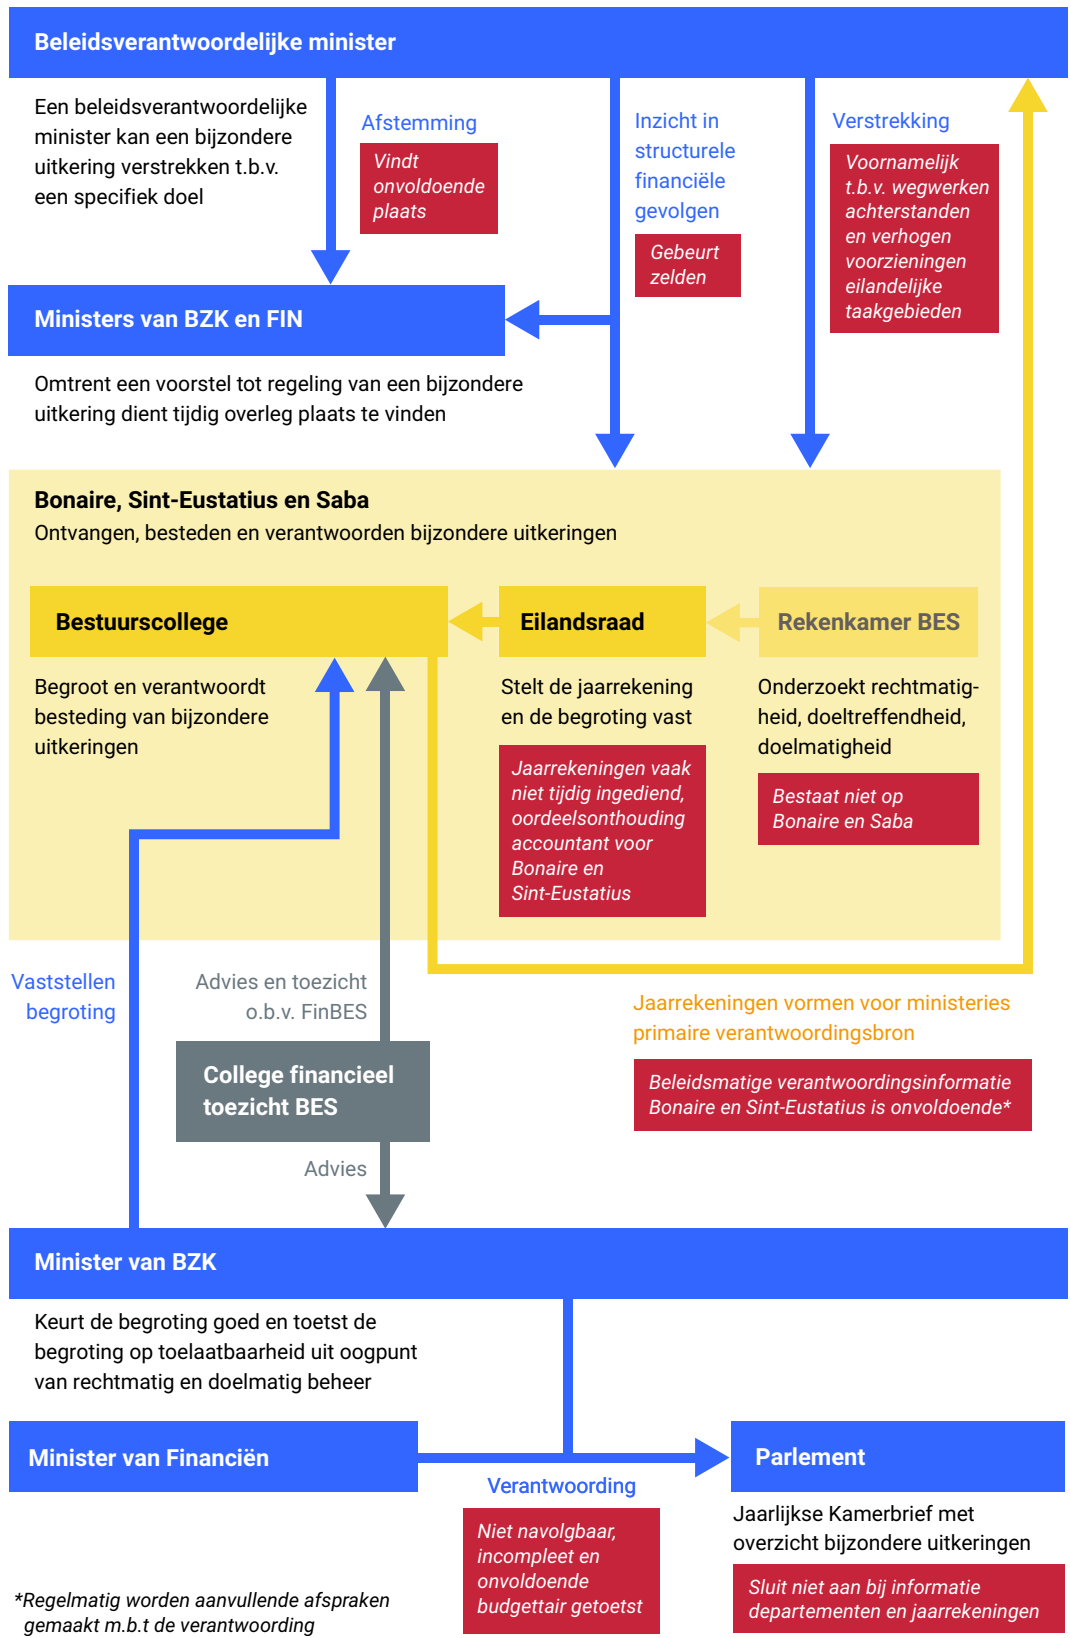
Beleidsverantwoordelijke minister

Een beleidsverantwoordelijke minister kan een bijzondere uitkering verstrekken t.b.v. een specifiek doel

Afstemming

Vindt onvoldoende plaats

Inzicht in structurele financiële gevolgen

Gebeurt zelden

Verstrekking

Voornamelijk t.b.v. wegwerken achterstanden en verhogen voorzieningen eilandelijke taakgebieden

Ministers van BZK en FIN

Omtrent een voorstel tot regeling van een bijzondere uitkering dient tijdig overleg plaats te vinden

Bonaire, Sint-Eustatius en Saba
Ontvangen, besteden en verantwoorden bijzondere uitkeringen

Bestuurscollege

Eilandsraad

Rekenkamer BES

Begroot en verantwoordt besteding van bijzondere uitkeringen

Stelt de jaarrekening en de begroting vast

Jaarrekeningen vaak niet tijdig ingediend, oordeelsonthouding accountant voor Bonaire en Sint-Eustatius

Onderzoekt rechtmatigheid, doeltreffendheid, doelmatigheid

Bestaat niet op Bonaire en Saba

Vaststellen begroting

Advies en toezicht o.b.v. FinBES

College financieel toezicht BES

Advies

Jaarrekeningen vormen voor ministeries primaire verantwoordingsbron

Beleidsmatige verantwoordingsinformatie Bonaire en Sint-Eustatius is onvoldoende*

Minister van BZK

Keurt de begroting goed en toetst de begroting op toelaatbaarheid uit oogpunt van rechtmatig en doelmatig beheer

Minister van Financiën

Verantwoording

Niet navolgbaar, incompleet en onvoldoende budgettair getoetst

Parlement

Jaarlijkse Kamerbrief met overzicht bijzondere uitkeringen

Sluit niet aan bij informatie departementen en jaarrekeningen

*Regelmatig worden aanvullende afspraken gemaakt m.b.t de verantwoording